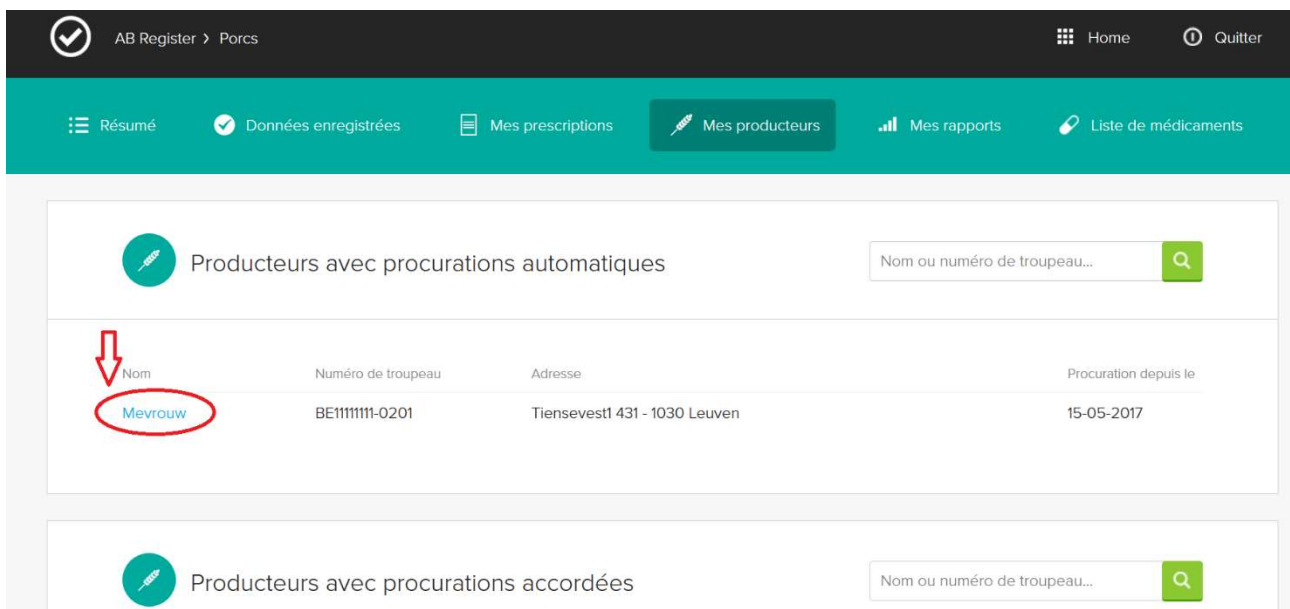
AB Register > Porcs

Home

Quitter

Résumé

Données enregistrées

Mes prescriptions

Mes producteurs

Mes rapports

Liste de médicaments

Producteurs avec procurations automatiques

Nom ou numéro de troupeau...

| Nom | Numéro de troupeau | Adresse | Procuration depuis le |
|---|---|---|---|
| Mevrouw | BE11111111-0201 | Tiensevest1 431 - 1030 Leuven | 15-05-2017 |

Producteurs avec procurations accordées

Nom ou numéro de troupeau...